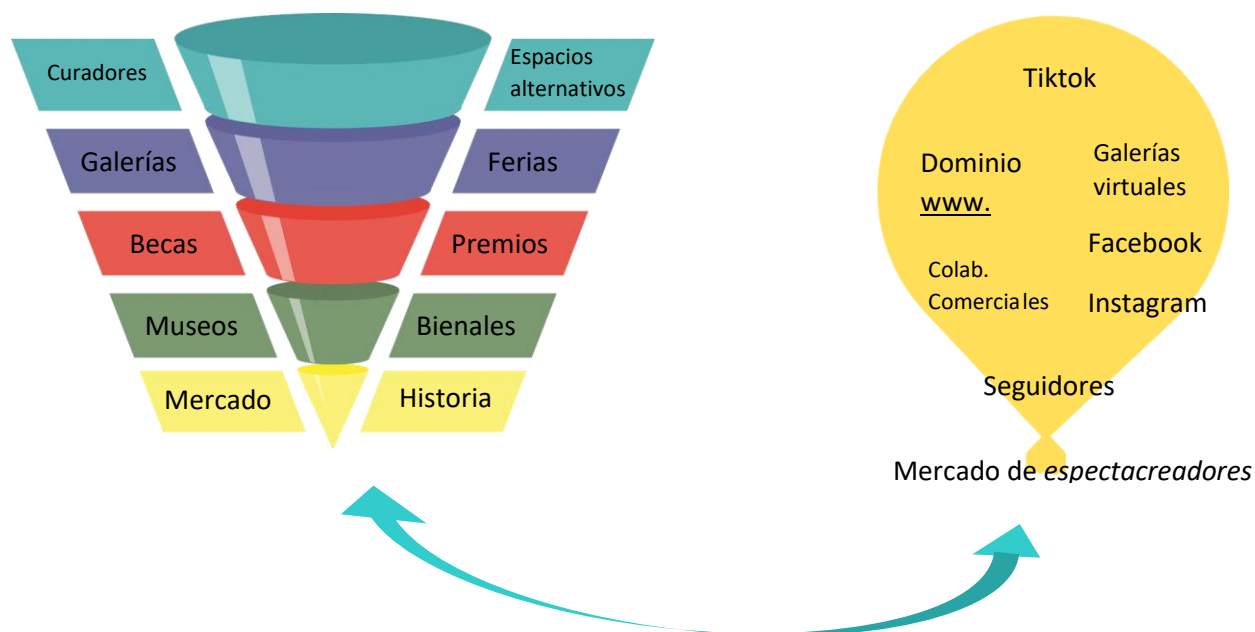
Curadores

Espacios alternativos

Galerías

Ferias

Becas

Premios

Museos

Bienales

Mercado

Historia

Tiktok

Dominio www.

Galerías virtuales

Facebook

Colab. Comerciales

Instagram

Seguidores

Mercado de *espectacreadores*